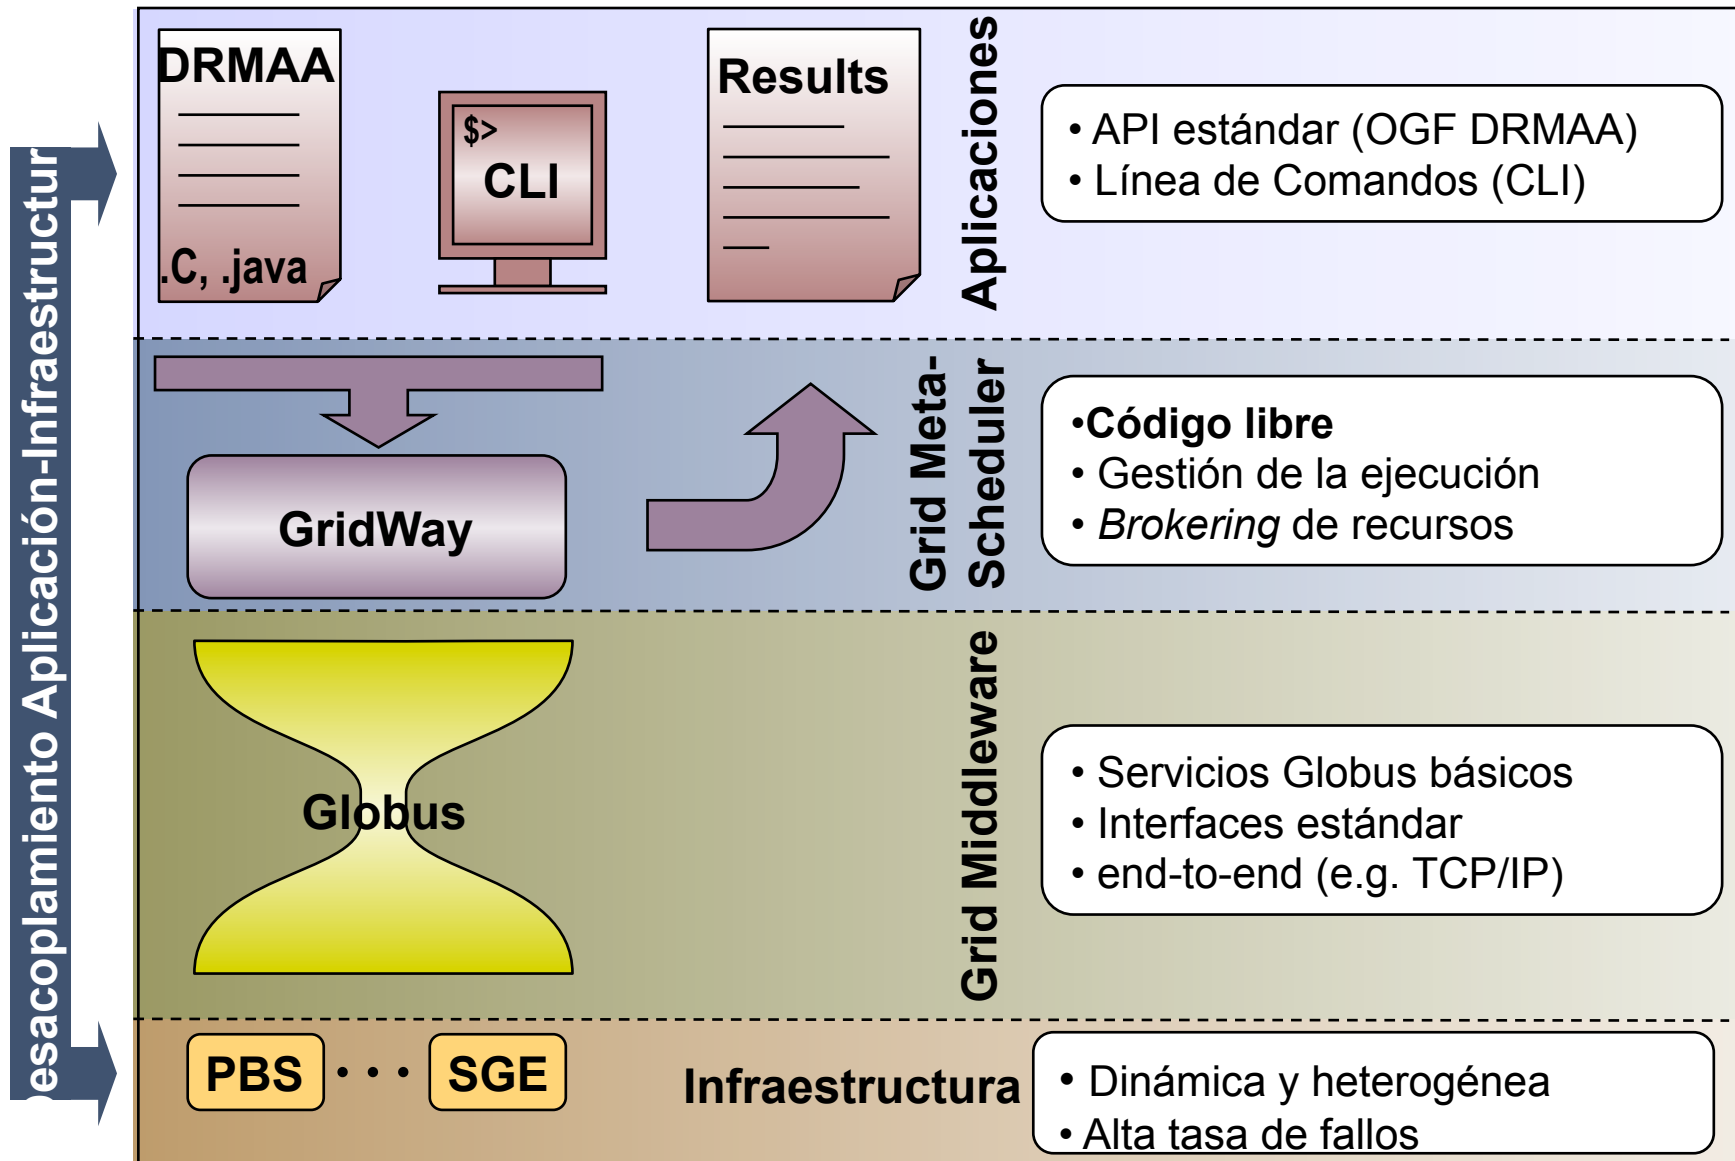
esacoplamiento Aplicación-Infraestructur

DRMAA

.C, .java

$>
CLI

Results

Aplicaciones

• API estándar (OGF DRMAA)
• Línea de Comandos (CLI)

GridWay

Grid Meta-Scheduler

•Código libre
• Gestión de la ejecución
• *Brokering* de recursos

Globus

Grid Middleware

• Servicios Globus básicos
• Interfaces estándar
• end-to-end (e.g. TCP/IP)

PBS • • • SGE

Infraestructura

• Dinámica y heterogénea
• Alta tasa de fallos